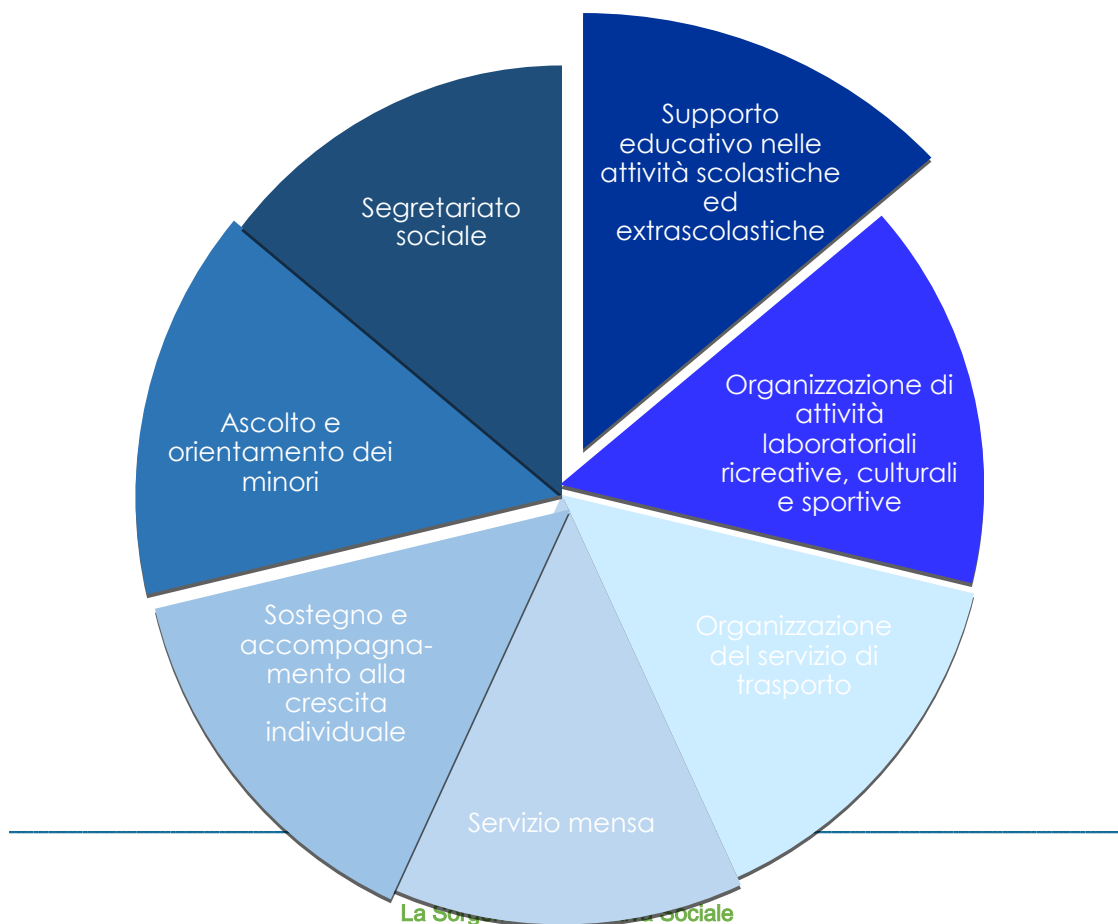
Supporto educativo nelle attività scolastiche ed extrascolastiche

Organizzazione di attività laboratoriali ricreative, culturali e sportive

Organizzazione del servizio di trasporto

Servizio mensa

Sostegno e accompagnamento alla crescita individuale

Ascolto e orientamento dei minori

Segretariato sociale

La Sorg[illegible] Sociale